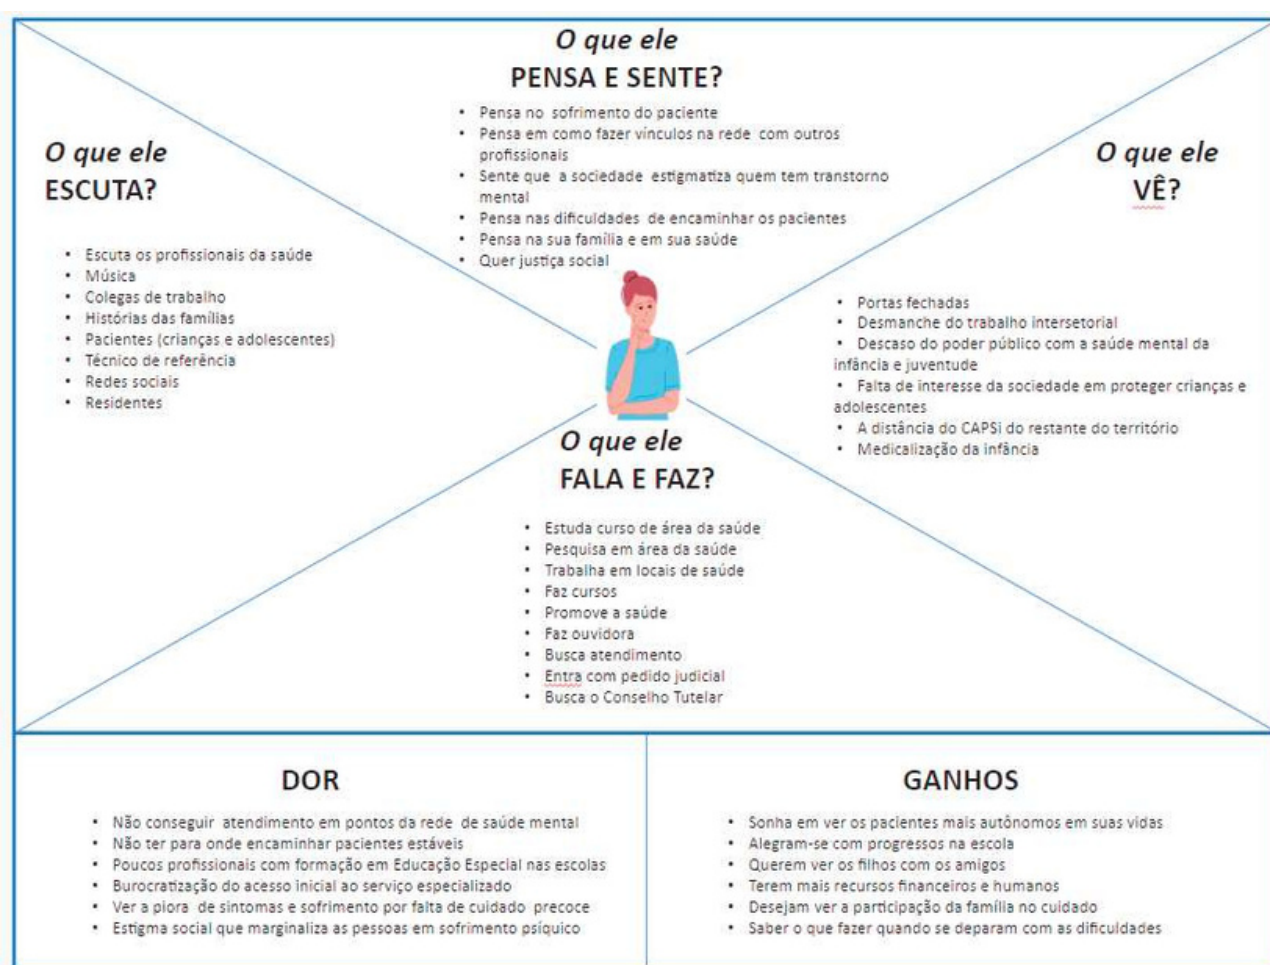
O que ele
PENSA E SENTE?

- Pensa no sofrimento do paciente
- Pensa em como fazer vínculos na rede com outros profissionais
- Sente que a sociedade estigmatiza quem tem transtorno mental
- Pensa nas dificuldades de encaminhar os pacientes
- Pensa na sua família e em sua saúde
- Quer justiça social

O que ele
ESCUTA?

- Escuta os profissionais da saúde
- Música
- Colegas de trabalho
- Histórias das famílias
- Pacientes (crianças e adolescentes)
- Técnico de referência
- Redes sociais
- Residentes

O que ele
VÊ?

- Portas fechadas
- Desmanche do trabalho intersetorial
- Descaso do poder público com a saúde mental da infância e juventude
- Falta de interesse da sociedade em proteger crianças e adolescentes
- A distância do CAPSi do restante do território
- Medicalização da infância

O que ele
FALA E FAZ?

- Estuda curso de área da saúde
- Pesquisa em área da saúde
- Trabalha em locais de saúde
- Faz cursos
- Promove a saúde
- Faz ouvidora
- Busca atendimento
- Entra com pedido judicial
- Busca o Conselho Tutelar

DOR

- Não conseguir atendimento em pontos da rede de saúde mental
- Não ter para onde encaminhar pacientes estáveis
- Poucos profissionais com formação em Educação Especial nas escolas
- Burocratização do acesso inicial ao serviço especializado
- Ver a piora de sintomas e sofrimento por falta de cuidado precoce
- Estigma social que marginaliza as pessoas em sofrimento psíquico

GANHOS

- Sonha em ver os pacientes mais autônomos em suas vidas
- Alegram-se com progressos na escola
- Querem ver os filhos com os amigos
- Terem mais recursos financeiros e humanos
- Desejam ver a participação da família no cuidado
- Saber o que fazer quando se deparam com as dificuldades